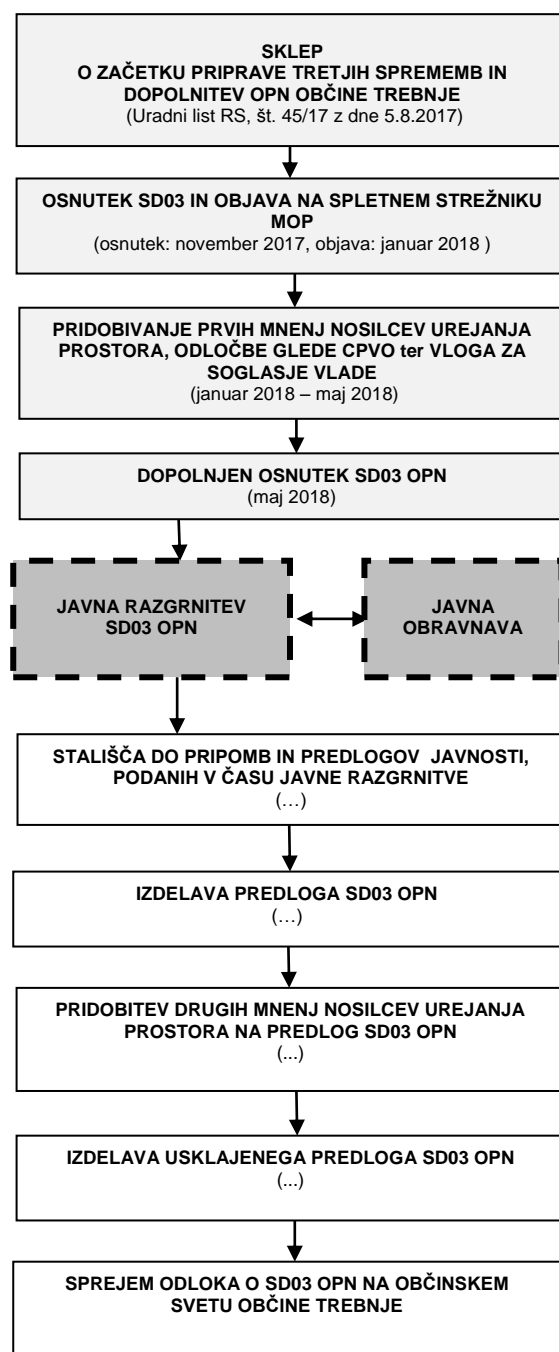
SKLEP
O ZAČETKU PRIPRAVE TRETJIH SPREMEMB IN DOPOLNITEV OPN OBČINE TREBNJE
(Uradni list RS, št. 45/17 z dne 5.8.2017)

OSNUTEK SD03 IN OBJAVA NA SPLETNEM STREŽNIKU MOP
(osnutek: november 2017, objava: januar 2018 )

PRIDOBIVANJE PRVIH MNENJ NOSILCEV UREJANJA PROSTORA, ODLOČBE GLEDE CPVO ter VLOGA ZA SOGLASJE VLADE
(januar 2018 – maj 2018)

DOPOLNJEN OSNUTEK SD03 OPN
(maj 2018)

JAVNA RAZGRNITEV SD03 OPN

JAVNA OBRAVNAVA

STALIŠČA DO PRIPOMB IN PREDLOGOV JAVNOSTI, PODANIH V ČASU JAVNE RAZGRNITVE
(…)

IZDELAVA PREDLOGA SD03 OPN
(…)

PRIDOBITEV DRUGIH MNENJ NOSILCEV UREJANJA PROSTORA NA PREDLOG SD03 OPN
(...)

IZDELAVA USKLAJENEGA PREDLOGA SD03 OPN
(...)

SPREJEM ODLOKA O SD03 OPN NA OBČINSKEM SVETU OBČINE TREBNJE